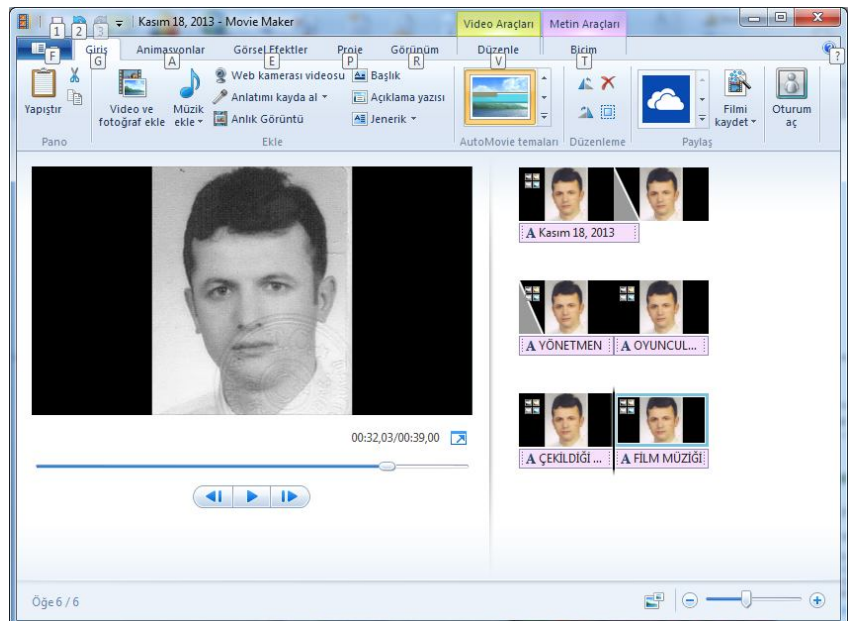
1 2 3 Kasım 18, 2013 - Movie Maker

Video Araçları Metin Araçları

F Giriş G Animasyonlar A Görsel Efektler E Proje P Görünüm R Düzenle V Biçim T ?

Yapıştır

Pano

Video ve fotoğraf ekle

Müzik ekle

Web kamerası videosu

Anlatımı kayda al

Anlık Görüntü

Başlık

Açıklama yazısı

Jenerik

Ekle

AutoMovie temaları

Düzenleme

Filmi kaydet

Paylaş

Oturum aç

A Kasım 18, 2013

A YÖNETMEN

A OYUNCUL...

A ÇEKİLDİĞİ ...

A FİLM MÜZİĞİ

00:32,03/00:39,00

Öğe 6 / 6